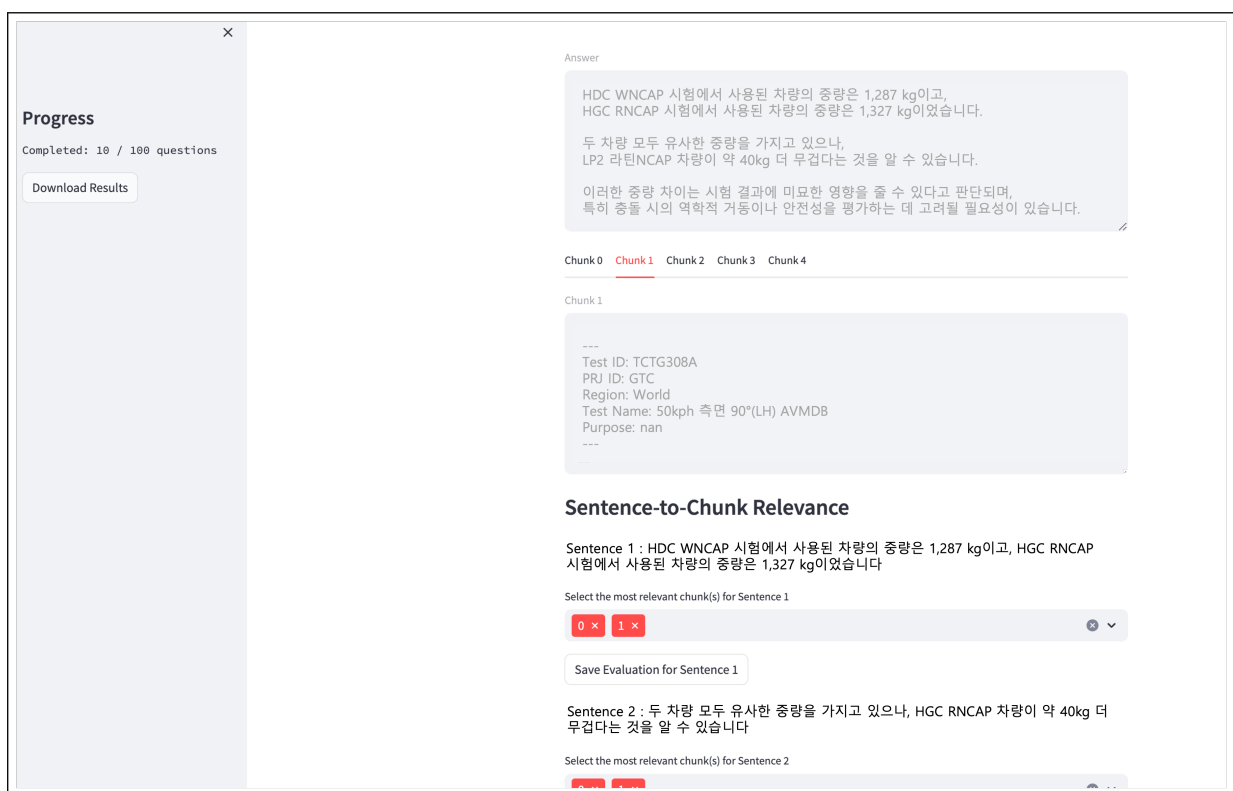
×

Progress

Completed: 10 / 100 questions

Download Results

Answer

HDC WNCAP 시험에서 사용된 차량의 중량은 1,287 kg이고,
HGC RNCAP 시험에서 사용된 차량의 중량은 1,327 kg이었습니다.

두 차량 모두 유사한 중량을 가지고 있으나,
LP2 라틴NCAP 차량이 약 40kg 더 무겁다는 것을 알 수 있습니다.

이러한 중량 차이는 시험 결과에 미묘한 영향을 줄 수 있다고 판단되며,
특히 충돌 시의 역학적 거동이나 안전성을 평가하는 데 고려될 필요성이 있습니다.

Chunk 0 Chunk 1 Chunk 2 Chunk 3 Chunk 4

Chunk 1

---
Test ID: TCTG308A
PRJ ID: GTC
Region: World
Test Name: 50kph 측면 90°(LH) AVMDB
Purpose: nan
---

Sentence-to-Chunk Relevance

Sentence 1 : HDC WNCAP 시험에서 사용된 차량의 중량은 1,287 kg이고, HGC RNCAP 시험에서 사용된 차량의 중량은 1,327 kg이었습니다

Select the most relevant chunk(s) for Sentence 1

0 × 1 ×

Save Evaluation for Sentence 1

Sentence 2 : 두 차량 모두 유사한 중량을 가지고 있으나, HGC RNCAP 차량이 약 40kg 더 무겁다는 것을 알 수 있습니다

Select the most relevant chunk(s) for Sentence 2

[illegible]